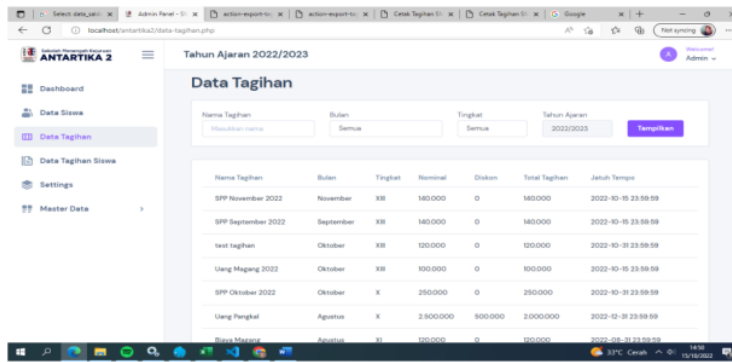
Select data_tabl ×
Admin Panel - Sl ×
action-export-to ×
action-export-to ×
Cetak Tagihan Sl ×
Cetak Tagihan Sl ×
Google ×
localhost/antartika2/data-tagihan.php
Not syncing

Sekolah Menengah Kejuruan
ANTARTIKA 2

Tahun Ajaran 2022/2023

Welcome!
Admin

Dashboard
Data Siswa
Data Tagihan
Data Tagihan Siswa
Settings
Master Data

Data Tagihan

Nama Tagihan
Masukkan nama
Bulan
Semua
Tingkat
Semua
Tahun Ajaran
2022/2023
Tampilkan

| Nama Tagihan | Bulan | Tingkat | Nominal | Diskon | Total Tagihan | Jatuh Tempo |
|---|---|---|---|---|---|---|
| SPP November 2022 | November | XII | 140.000 | 0 | 140.000 | 2022-10-15 23:59:59 |
| SPP September 2022 | September | XII | 140.000 | 0 | 140.000 | 2022-10-15 23:59:59 |
| test tagihan | Oktober | XII | 120.000 | 0 | 120.000 | 2022-10-31 23:59:59 |
| Uang Magang 2022 | Oktober | XII | 100.000 | 0 | 100.000 | 2022-10-15 23:59:59 |
| SPP Oktober 2022 | Oktober | X | 250.000 | 0 | 250.000 | 2022-10-31 23:59:59 |
| Uang Pangkal | Agustus | X | 2.500.000 | 500.000 | 2.000.000 | 2022-12-31 23:59:59 |
| Biaya Magang | Agustus | XI | 120.000 | 0 | 120.000 | 2022-08-31 23:59:59 |

33°C Cerah
14:10
15/10/2022